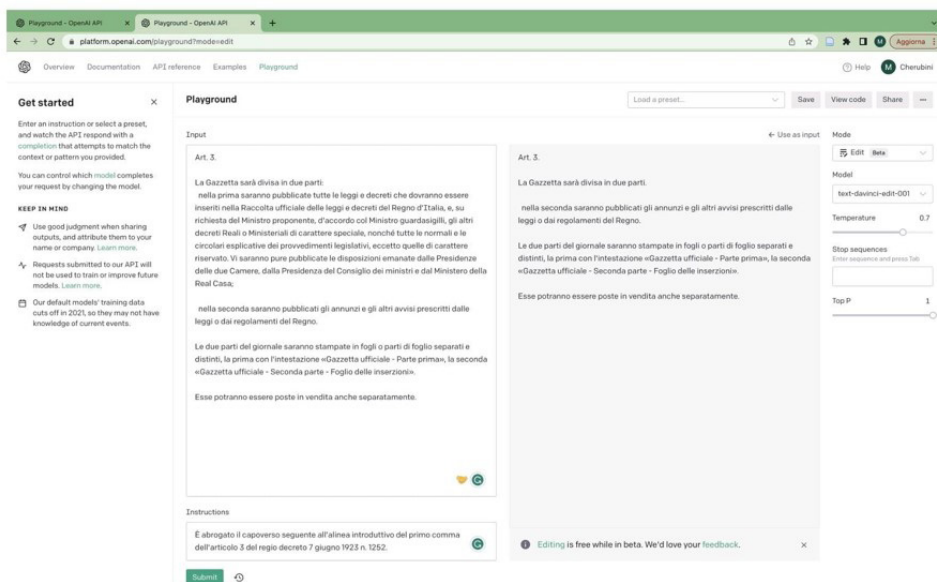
Playground - OpenAI API
Playground - OpenAI API
platform.openai.com/playground?mode=edit
Aggiorna

Overview Documentation API reference Examples Playground
Help Cherubini

Get started
Enter an instruction or select a preset, and watch the API respond with a completion that attempts to match the context or pattern you provided.

You can control which model completes your request by changing the model.

KEEP IN MIND

Use good judgment when sharing outputs, and attribute them to your name or company. Learn more.

Requests submitted to our API will not be used to train or improve future models. Learn more.

Our default models' training data cuts off in 2021, so they may not have knowledge of current events.

Playground
Load a preset...
Save View code Share

Input
← Use as input

Art. 3.

La Gazzetta sarà divisa in due parti:
nella prima saranno pubblicate tutte le leggi e decreti che dovranno essere inseriti nella Raccolta ufficiale delle leggi e decreti del Regno d'Italia, e, su richiesta del Ministro proponente, d'accordo col Ministro guardasigilli, gli altri decreti Reali o Ministeriali di carattere speciale, nonché tutte le normali e le circolari esplicative dei provvedimenti legislativi, eccetto quelle di carattere riservato. Vi saranno pure pubblicate le disposizioni emanate dalle Presidenze delle due Camere, dalla Presidenza del Consiglio dei ministri e dal Ministero della Real Casa;

nella seconda saranno pubblicati gli annunzi e gli altri avvisi prescritti dalle leggi o dai regolamenti del Regno.

Le due parti del giornale saranno stampate in fogli o parti di foglio separati e distinti, la prima con l'intestazione «Gazzetta ufficiale - Parte prima», la seconda «Gazzetta ufficiale - Seconda parte - Foglio delle inserzioni».

Esse potranno essere poste in vendita anche separatamente.

Art. 3.

La Gazzetta sarà divisa in due parti.

nella seconda saranno pubblicati gli annunzi e gli altri avvisi prescritti dalle leggi o dai regolamenti del Regno.

Le due parti del giornale saranno stampate in fogli o parti di foglio separati e distinti, la prima con l'intestazione «Gazzetta ufficiale - Parte prima», la seconda «Gazzetta ufficiale - Seconda parte - Foglio delle inserzioni».

Esse potranno essere poste in vendita anche separatamente.

Instructions
È abrogato il capoverso seguente all'alinea introduttivo del primo comma dell'articolo 3 del regio decreto 7 giugno 1923 n. 1252.

Editing is free while in beta. We'd love your feedback.

Submit

Mode
Edit Beta
Model
text-davinci-edit-001
Temperature 0.7
Stop sequences
Enter sequence and press Tab
Top P 1